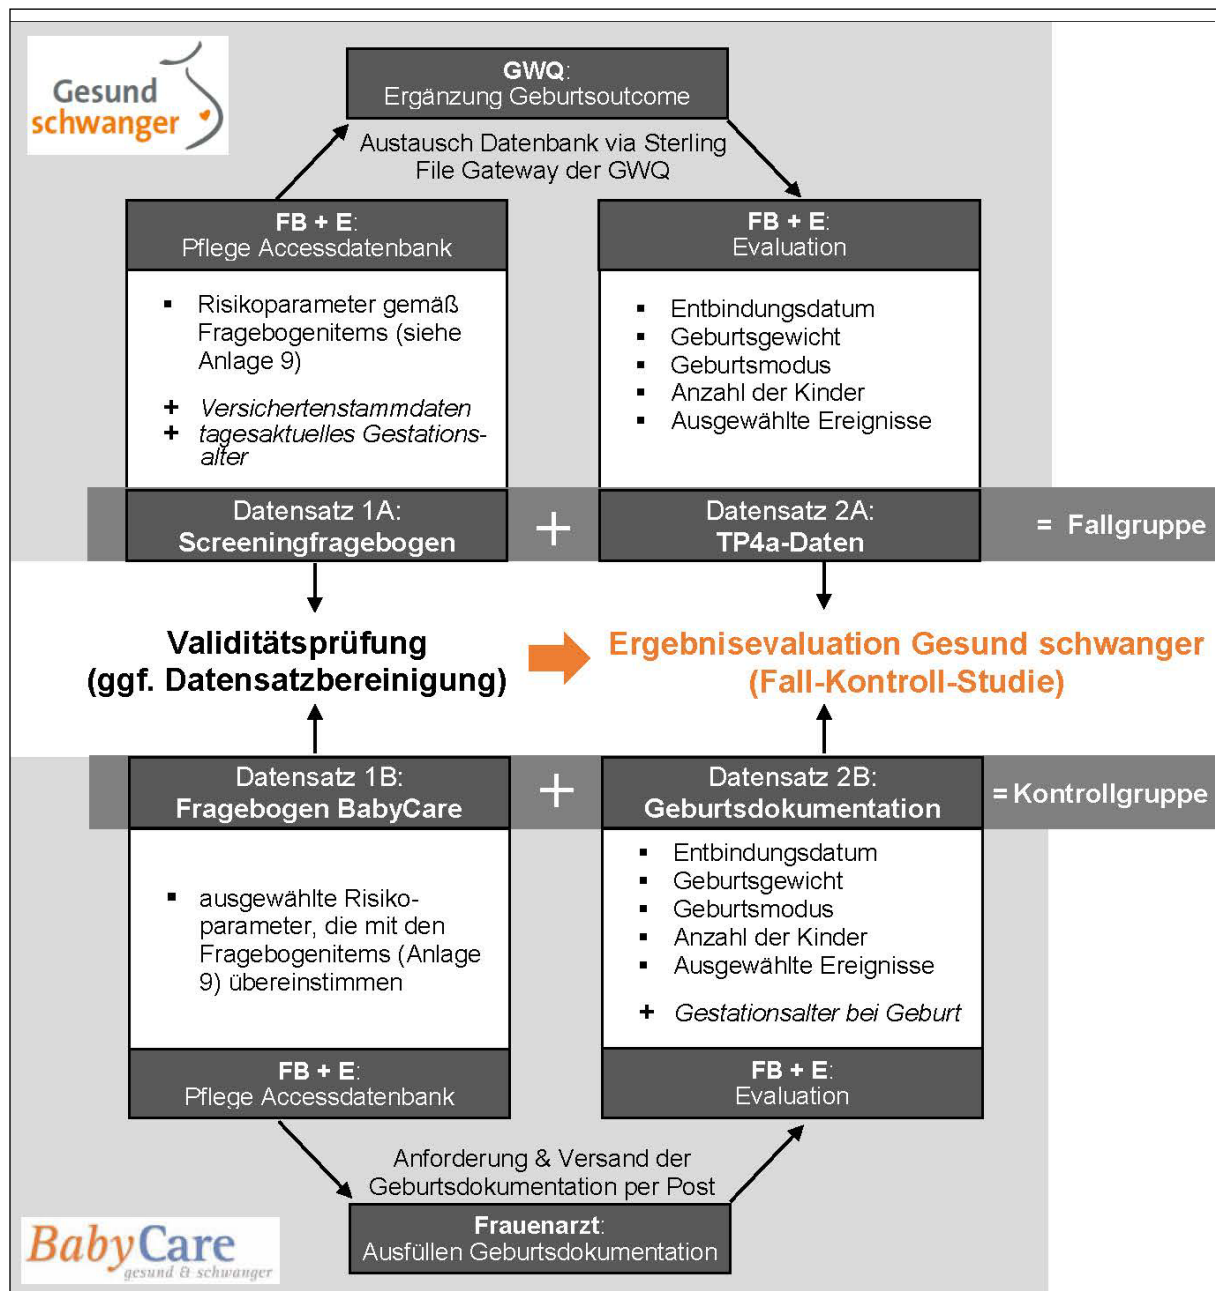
Gesund schwanger

GWQ:
Ergänzung Geburtsoutcome

Austausch Datenbank via Sterling File Gateway der GWQ

FB + E:
Pflege Accessdatenbank

- Risikoparameter gemäß Fragebogenitems (siehe Anlage 9)

+ Versichertenstammdaten
+ tagesaktuelles Gestationsalter

FB + E:
Evaluation

- Entbindungsdatum
- Geburtsgewicht
- Geburtsmodus
- Anzahl der Kinder
- Ausgewählte Ereignisse

Datensatz 1A:
Screeningfragebogen

+

Datensatz 2A:
TP4a-Daten

= Fallgruppe

Validitätsprüfung
(ggf. Datensatzbereinigung)

Ergebnisevaluation Gesund schwanger
(Fall-Kontroll-Studie)

Datensatz 1B:
Fragebogen BabyCare

+

Datensatz 2B:
Geburtsdokumentation

= Kontrollgruppe

- ausgewählte Risikoparameter, die mit den Fragebogenitems (Anlage 9) übereinstimmen

- Entbindungsdatum
- Geburtsgewicht
- Geburtsmodus
- Anzahl der Kinder
- Ausgewählte Ereignisse

+ Gestationsalter bei Geburt

FB + E:
Pflege Accessdatenbank

FB + E:
Evaluation

Anforderung & Versand der Geburtsdokumentation per Post

Frauenarzt:
Ausfüllen Geburtsdokumentation

BabyCare
gesund & schwanger